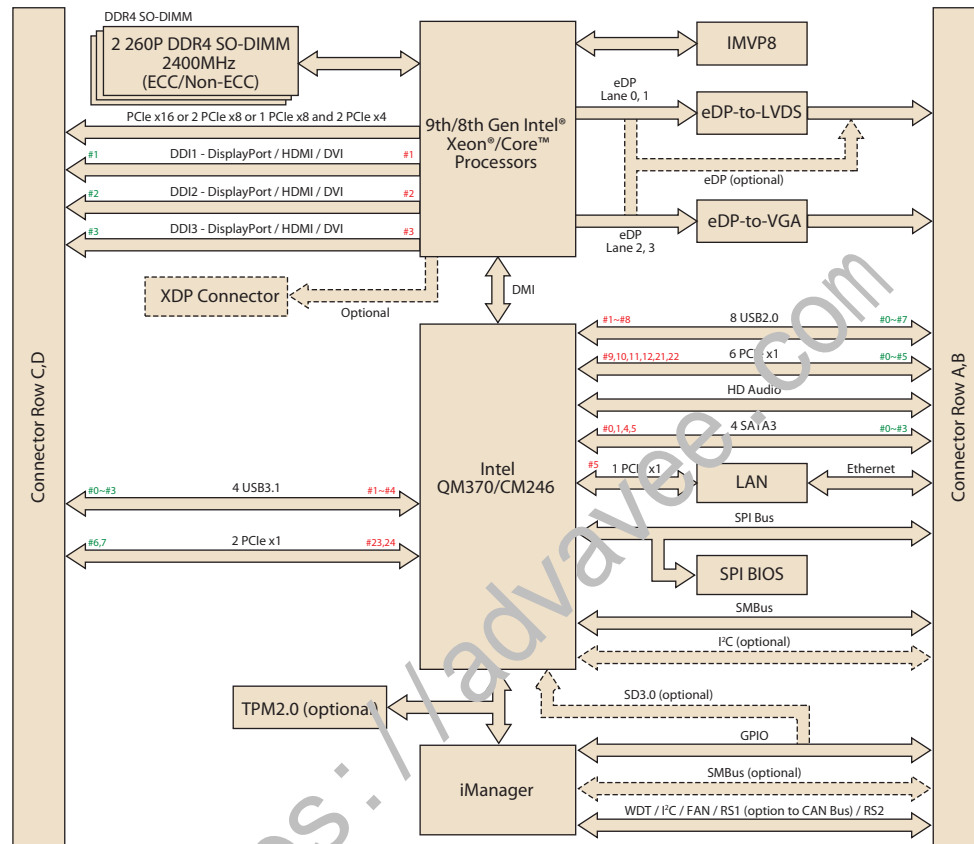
DDR4 SO-DIMM

2 260P DDR4 SO-DIMM 2400MHz (ECC/Non-ECC)

IMVP8

9th/8th Gen Intel® Xeon®/Core™ Processors

eDP Lane 0, 1

eDP-to-LVDS

eDP (optional)

eDP-to-VGA

eDP Lane 2, 3

PCIe x16 or 2 PCIe x8 or 1 PCIe x8 and 2 PCIe x4

#1 DDI1 - DisplayPort / HDMI / DVI #1

#2 DDI2 - DisplayPort / HDMI / DVI #2

#3 DDI3 - DisplayPort / HDMI / DVI #3

XDP Connector

Optional

DMI

Connector Row C,D

Connector Row A,B

#1~#8 8 USB2.0 #0~#7

#9,10,11,12,21,22 6 PCIe x1 #0~#5

HD Audio

#0,1,4,5 4 SATA3 #0~#3

Intel QM370/CM246

#5 1 PCIe x1

LAN

Ethernet

#0~#3 4 USB3.1 #1~#4

SPI Bus

#6,7 2 PCIe x1 #23,24

SPI BIOS

SMBus

I²C (optional)

SD3.0 (optional)

TPM2.0 (optional)

GPIO

iManager

SMBus (optional)

WDT / I²C / FAN / RS1 (option to CAN Bus) / RS2

https://advavee.com